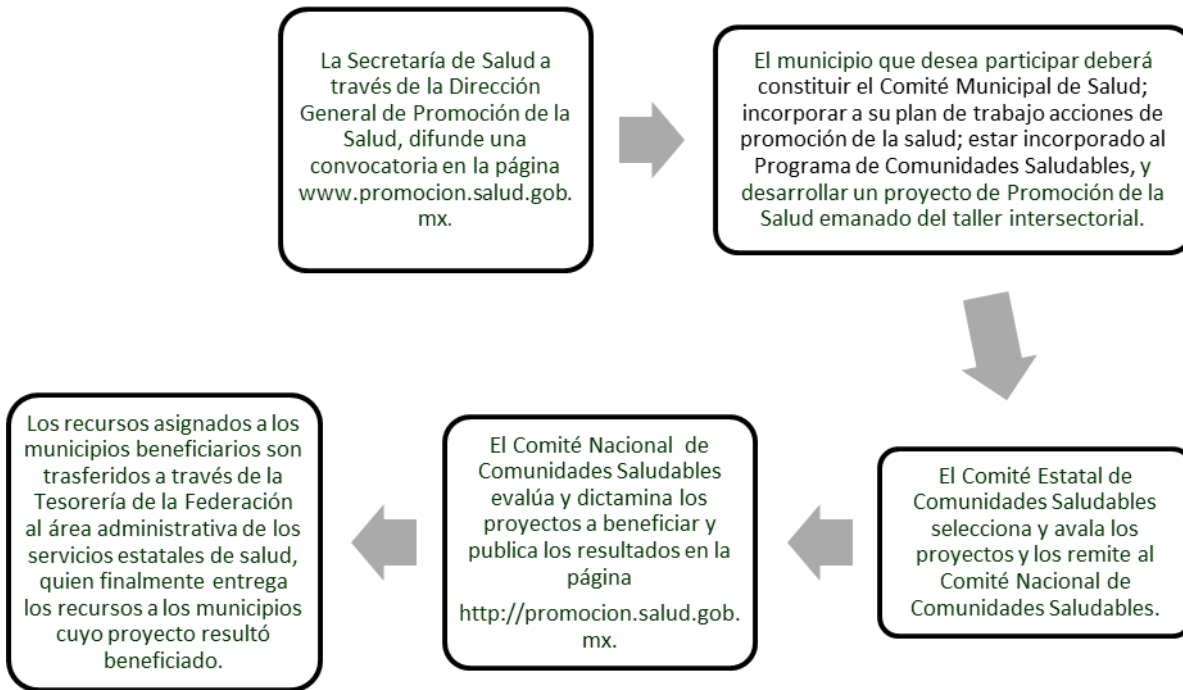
La Secretaría de Salud a través de la Dirección General de Promoción de la Salud, difunde una convocatoria en la página www.promocion.salud.gob.mx.

El municipio que desea participar deberá constituir el Comité Municipal de Salud; incorporar a su plan de trabajo acciones de promoción de la salud; estar incorporado al Programa de Comunidades Saludables, y desarrollar un proyecto de Promoción de la Salud emanado del taller intersectorial.

El Comité Estatal de Comunidades Saludables selecciona y avala los proyectos y los remite al Comité Nacional de Comunidades Saludables.

El Comité Nacional de Comunidades Saludables evalúa y dictamina los proyectos a beneficiar y publica los resultados en la página

http://promocion.salud.gob.mx.

Los recursos asignados a los municipios beneficiarios son trasferidos a través de la Tesorería de la Federación al área administrativa de los servicios estatales de salud, quien finalmente entrega los recursos a los municipios cuyo proyecto resultó beneficiado.